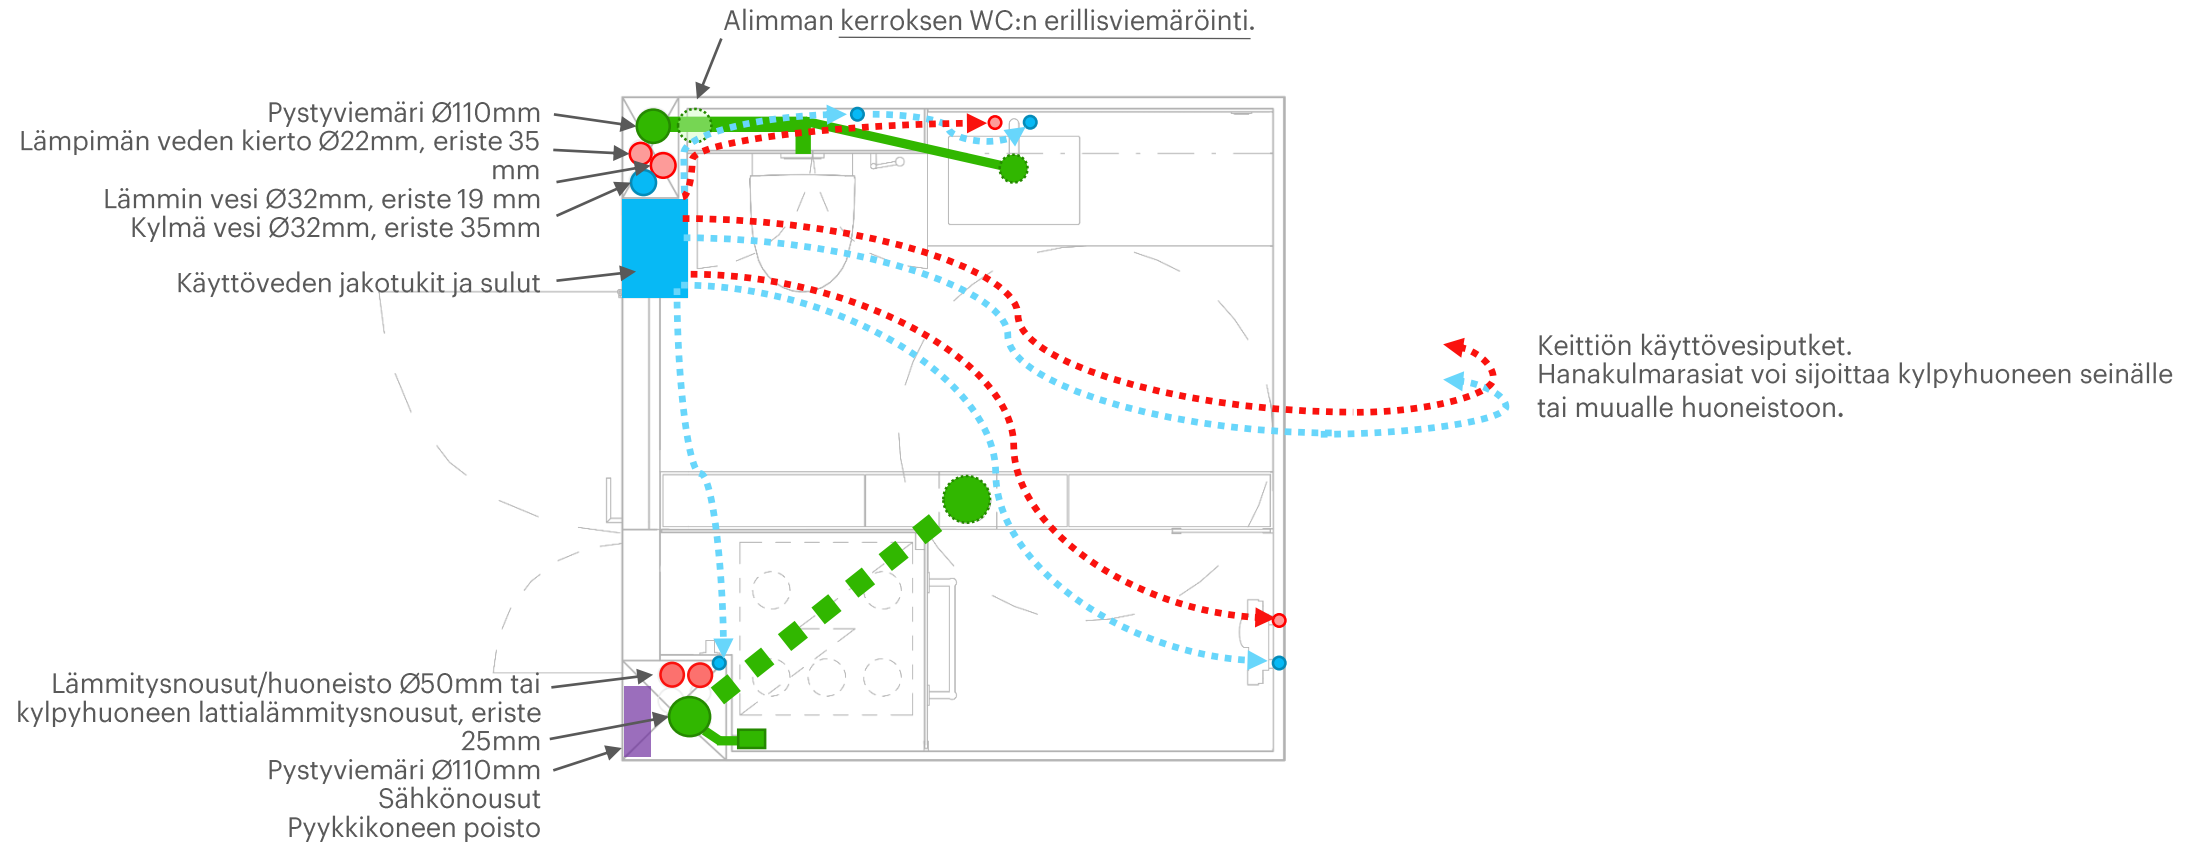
Alimman kerroksen WC:n erillisviemäröinti.

Pystyviemäri Ø110mm
Lämpimän veden kierto Ø22mm, eriste 35 mm
Lämmin vesi Ø32mm, eriste 19 mm
Kylmä vesi Ø32mm, eriste 35mm

Käyttöveden jakotukit ja sulut

Keittiön käyttövesiputket.
Hanakulmarasiat voi sijoittaa kylpyhuoneen seinälle tai muualle huoneistoon.

Lämmitysnousut/huoneisto Ø50mm tai kylpyhuoneen lattialämmitysnousut, eriste 25mm
Pystyviemäri Ø110mm
Sähkönousut
Pyykkikoneen poisto